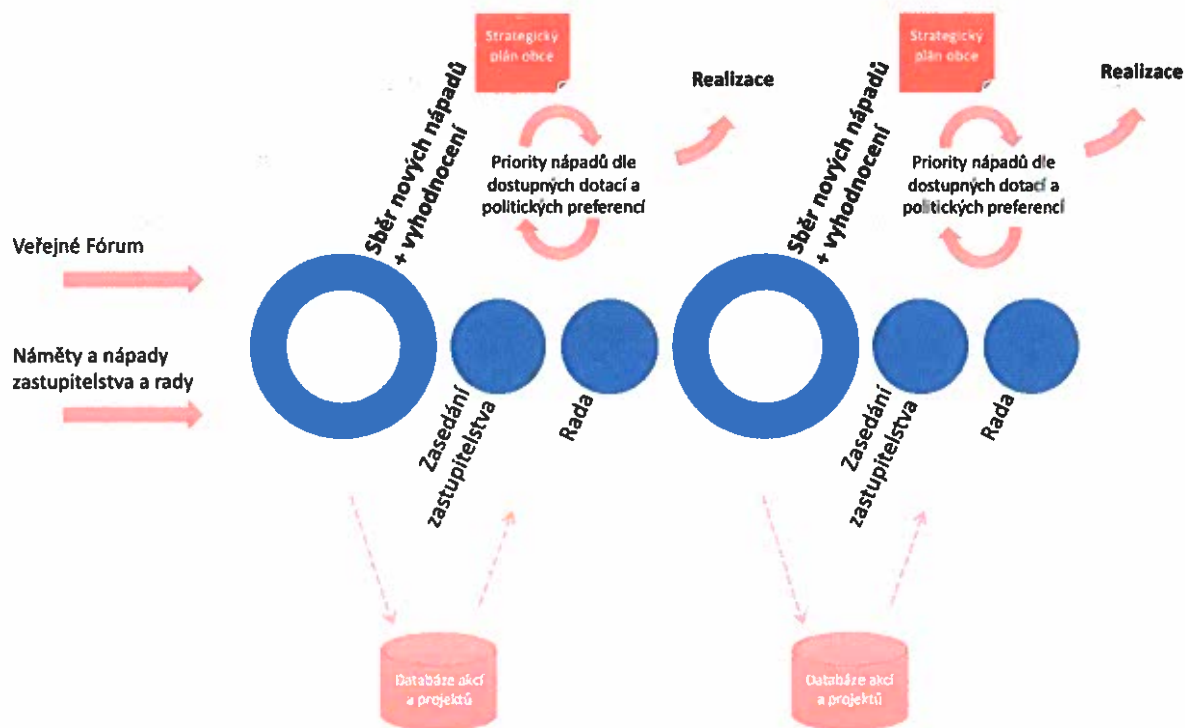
Strategický plán obce

Realizace

Sběr nových nápadů + vyhodnocení

Priority nápadů dle dostupných dotací a politických preferencí

Strategický plán obce

Realizace

Sběr nových nápadů + vyhodnocení

Priority nápadů dle dostupných dotací a politických preferencí

Veřejné Fórum

Náměty a nápady zastupitelstva a rady

Zasedání zastupitelstva

Rada

Zasedání zastupitelstva

Rada

Databáze akcí a projektů

Databáze akcí a projektů